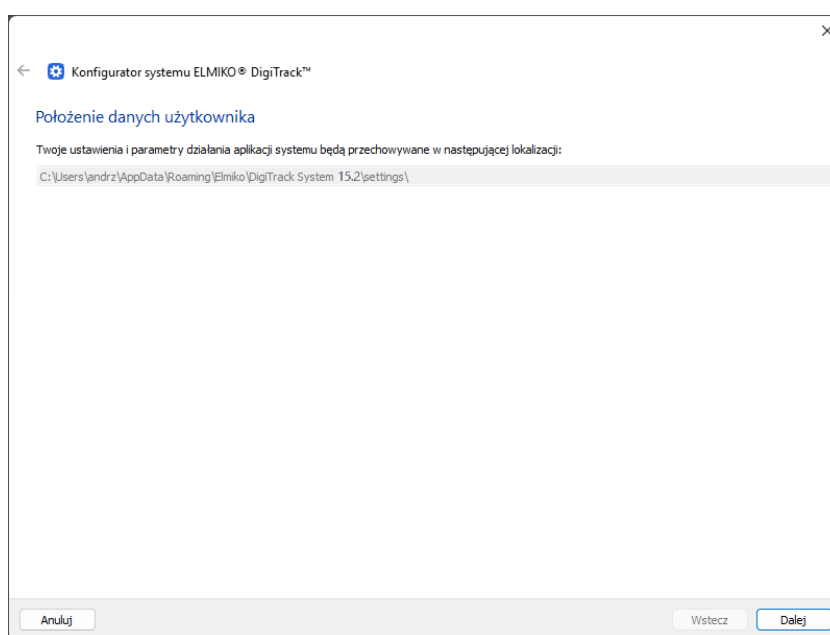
×

← Konfigurator systemu ELMIKO® DigiTrack™

Położenie danych użytkownika

Twoje ustawienia i parametry działania aplikacji systemu będą przechowywane w następującej lokalizacji:

C:\Users\andrz\AppData\Roaming\Elmiko\DigiTrack System 15.2\settings\

Anuluj

Wstecz

Dalej